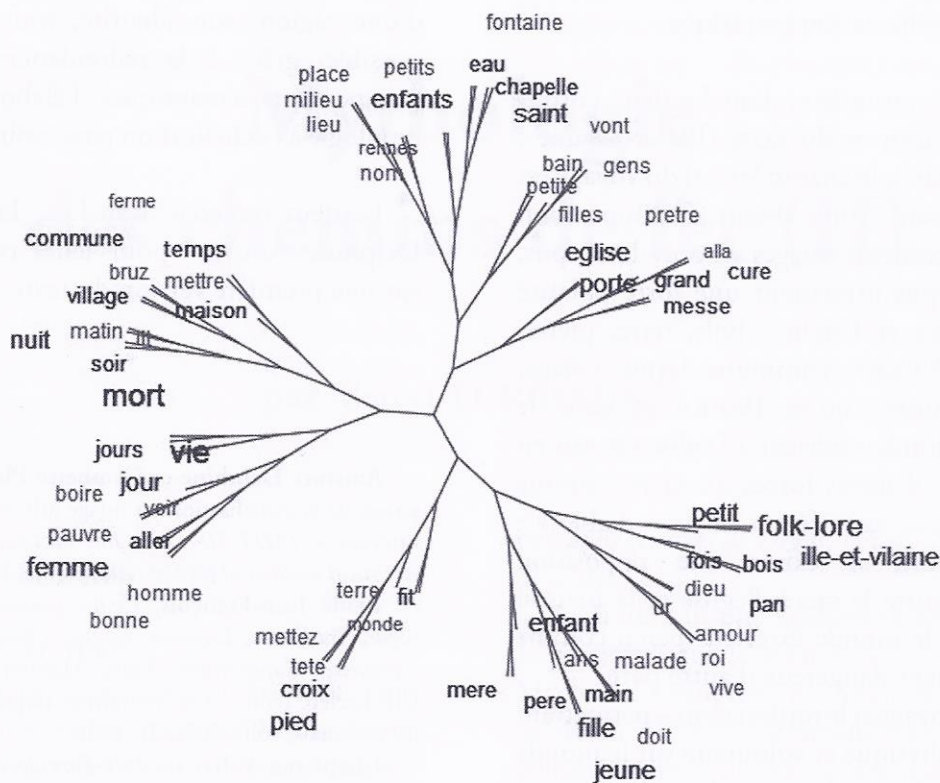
fontaine
place
petits
eau
chapelle
milieu
enfants
saint
lieu
vont
remes
nom
bain
gens
petite
filles
pretre
ferme
commune
temps
eglise
alla
bruz
mettre
porte
grand
cure
village
maison
messe
matin
nuit
soir
mort
jours
vie
jour
boire
voir
pauvre
aller
petit
folk-lore
femme
fois
bois
ille-et-vilaine
homme
dieu
terre
fit
ur
pan
bonne
monde
amour
mettez
enfant
tete
ans
malade
roi
croix
mere
pere
main
vive
pied
fille
doit
jeune